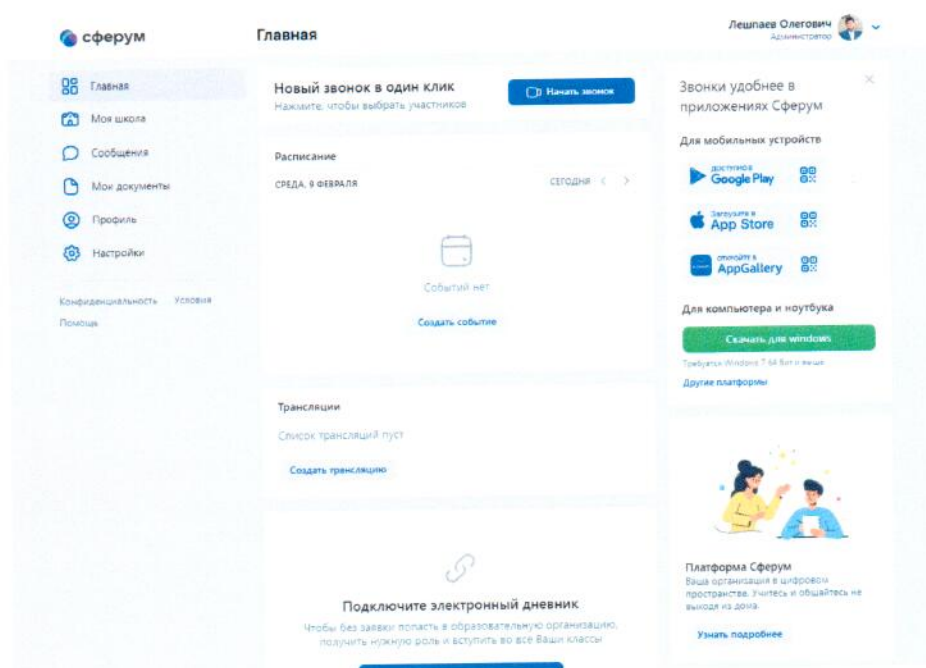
сферум

Главная

Лешпаев Олегович
Администратор

Главная
Моя школа
Сообщения
Мои документы
Профиль
Настройки

Конфиденциальность Условия
Помощь

Новый звонок в один клик
Нажмите, чтобы выбрать участников

Начать звонок

Расписание
СРЕДА, 9 ФЕВРАЛЯ
СЕГОДНЯ

События нет
Создать событие

Трансляции
Список трансляций пуст
Создать трансляцию

Подключите электронный дневник
Чтобы без заявки попасть в образовательную организацию, получить нужную роль и вступить во все Ваши классы

Звонки удобнее в приложениях Сферум

Для мобильных устройств

ДОСТУПНО В Google Play
Загрузите в App Store
ОТКРОЙТЕ В AppGallery

Для компьютера и ноутбука
Скачать для windows
Требуется Windows 7 64 бит и выше
Другие платформы

Платформа Сферум
Ваша организация в цифровом пространстве. Учитесь и общайтесь не выходя из дома.
Узнать подробнее